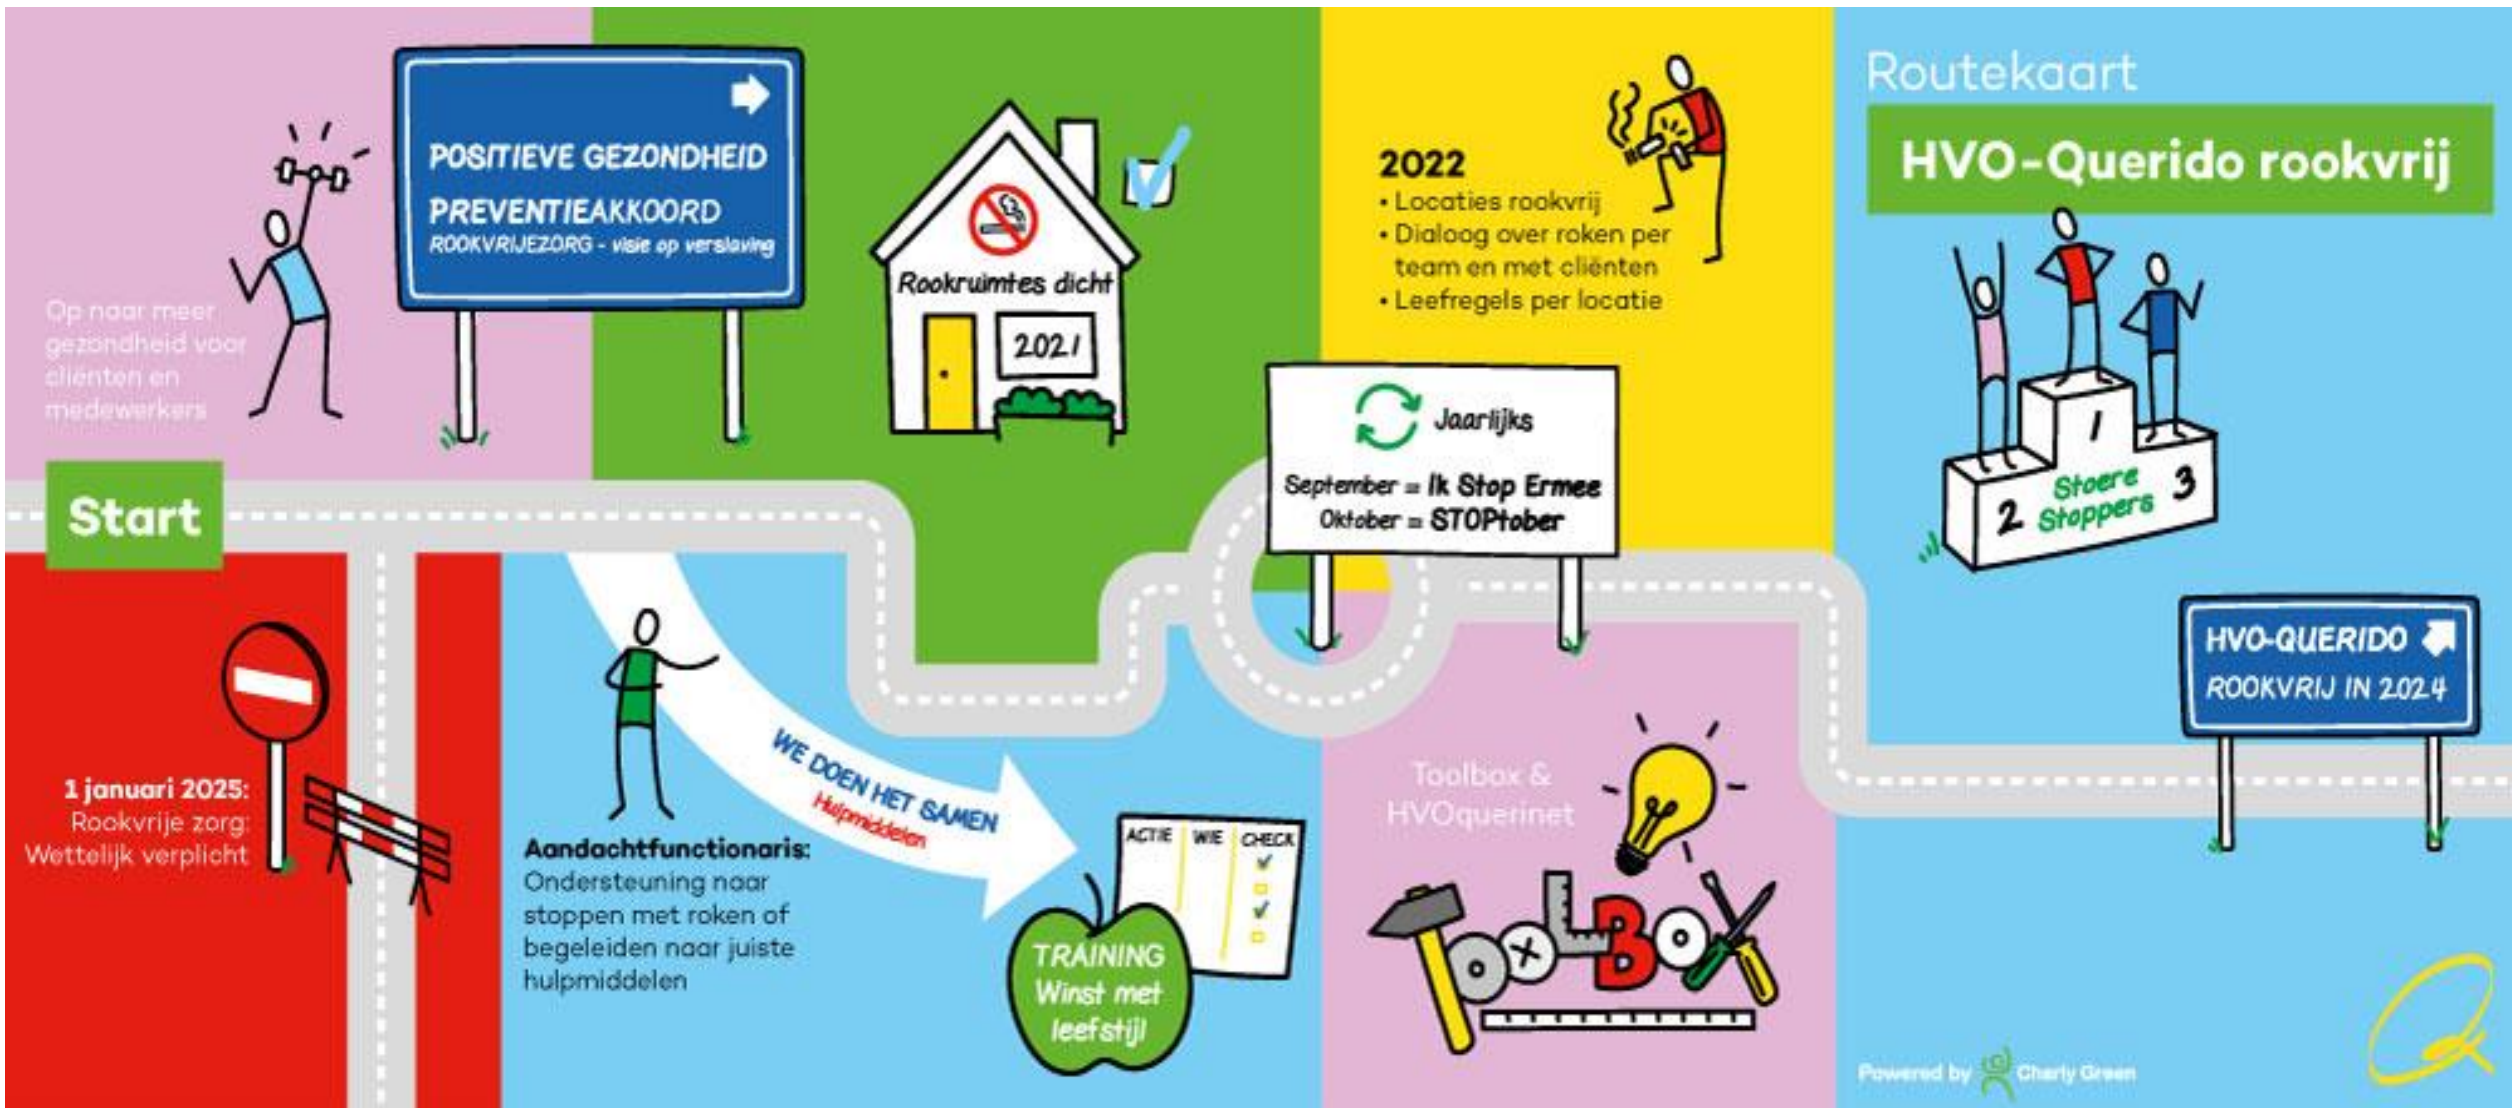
Routekaart

HVO-Querido rookvrij

POSITIEVE GEZONDHEID
PREVENTIEAKKOORD
ROOKVRIJEZORG - visie op verslaving

Op naar meer gezondheid voor cliënten en medewerkers

Rookruimtes dicht
2021

2022
• Locaties rookvrij
• Dialoog over roken per team en met cliënten
• Leefregels per locatie

Jaarlijks
September = Ik Stop Ermee
Oktober = STOPtober

1
2 Stoere Stoppers 3

Start

HVO-QUERIDO
ROOKVRIJ IN 2024

1 januari 2025:
Rookvrije zorg:
Wettelijk verplicht

WE DOEN HET SAMEN
Hulpmiddelen

Aandachtfunctionaris:
Ondersteuning naar stoppen met roken of begeleiden naar juiste hulpmiddelen

ACTIE | WIE | CHECK

TRAINING
Winst met leefstijl

Toolbox & HVOquerinet

TOOLBOX

Powered by Charly Green